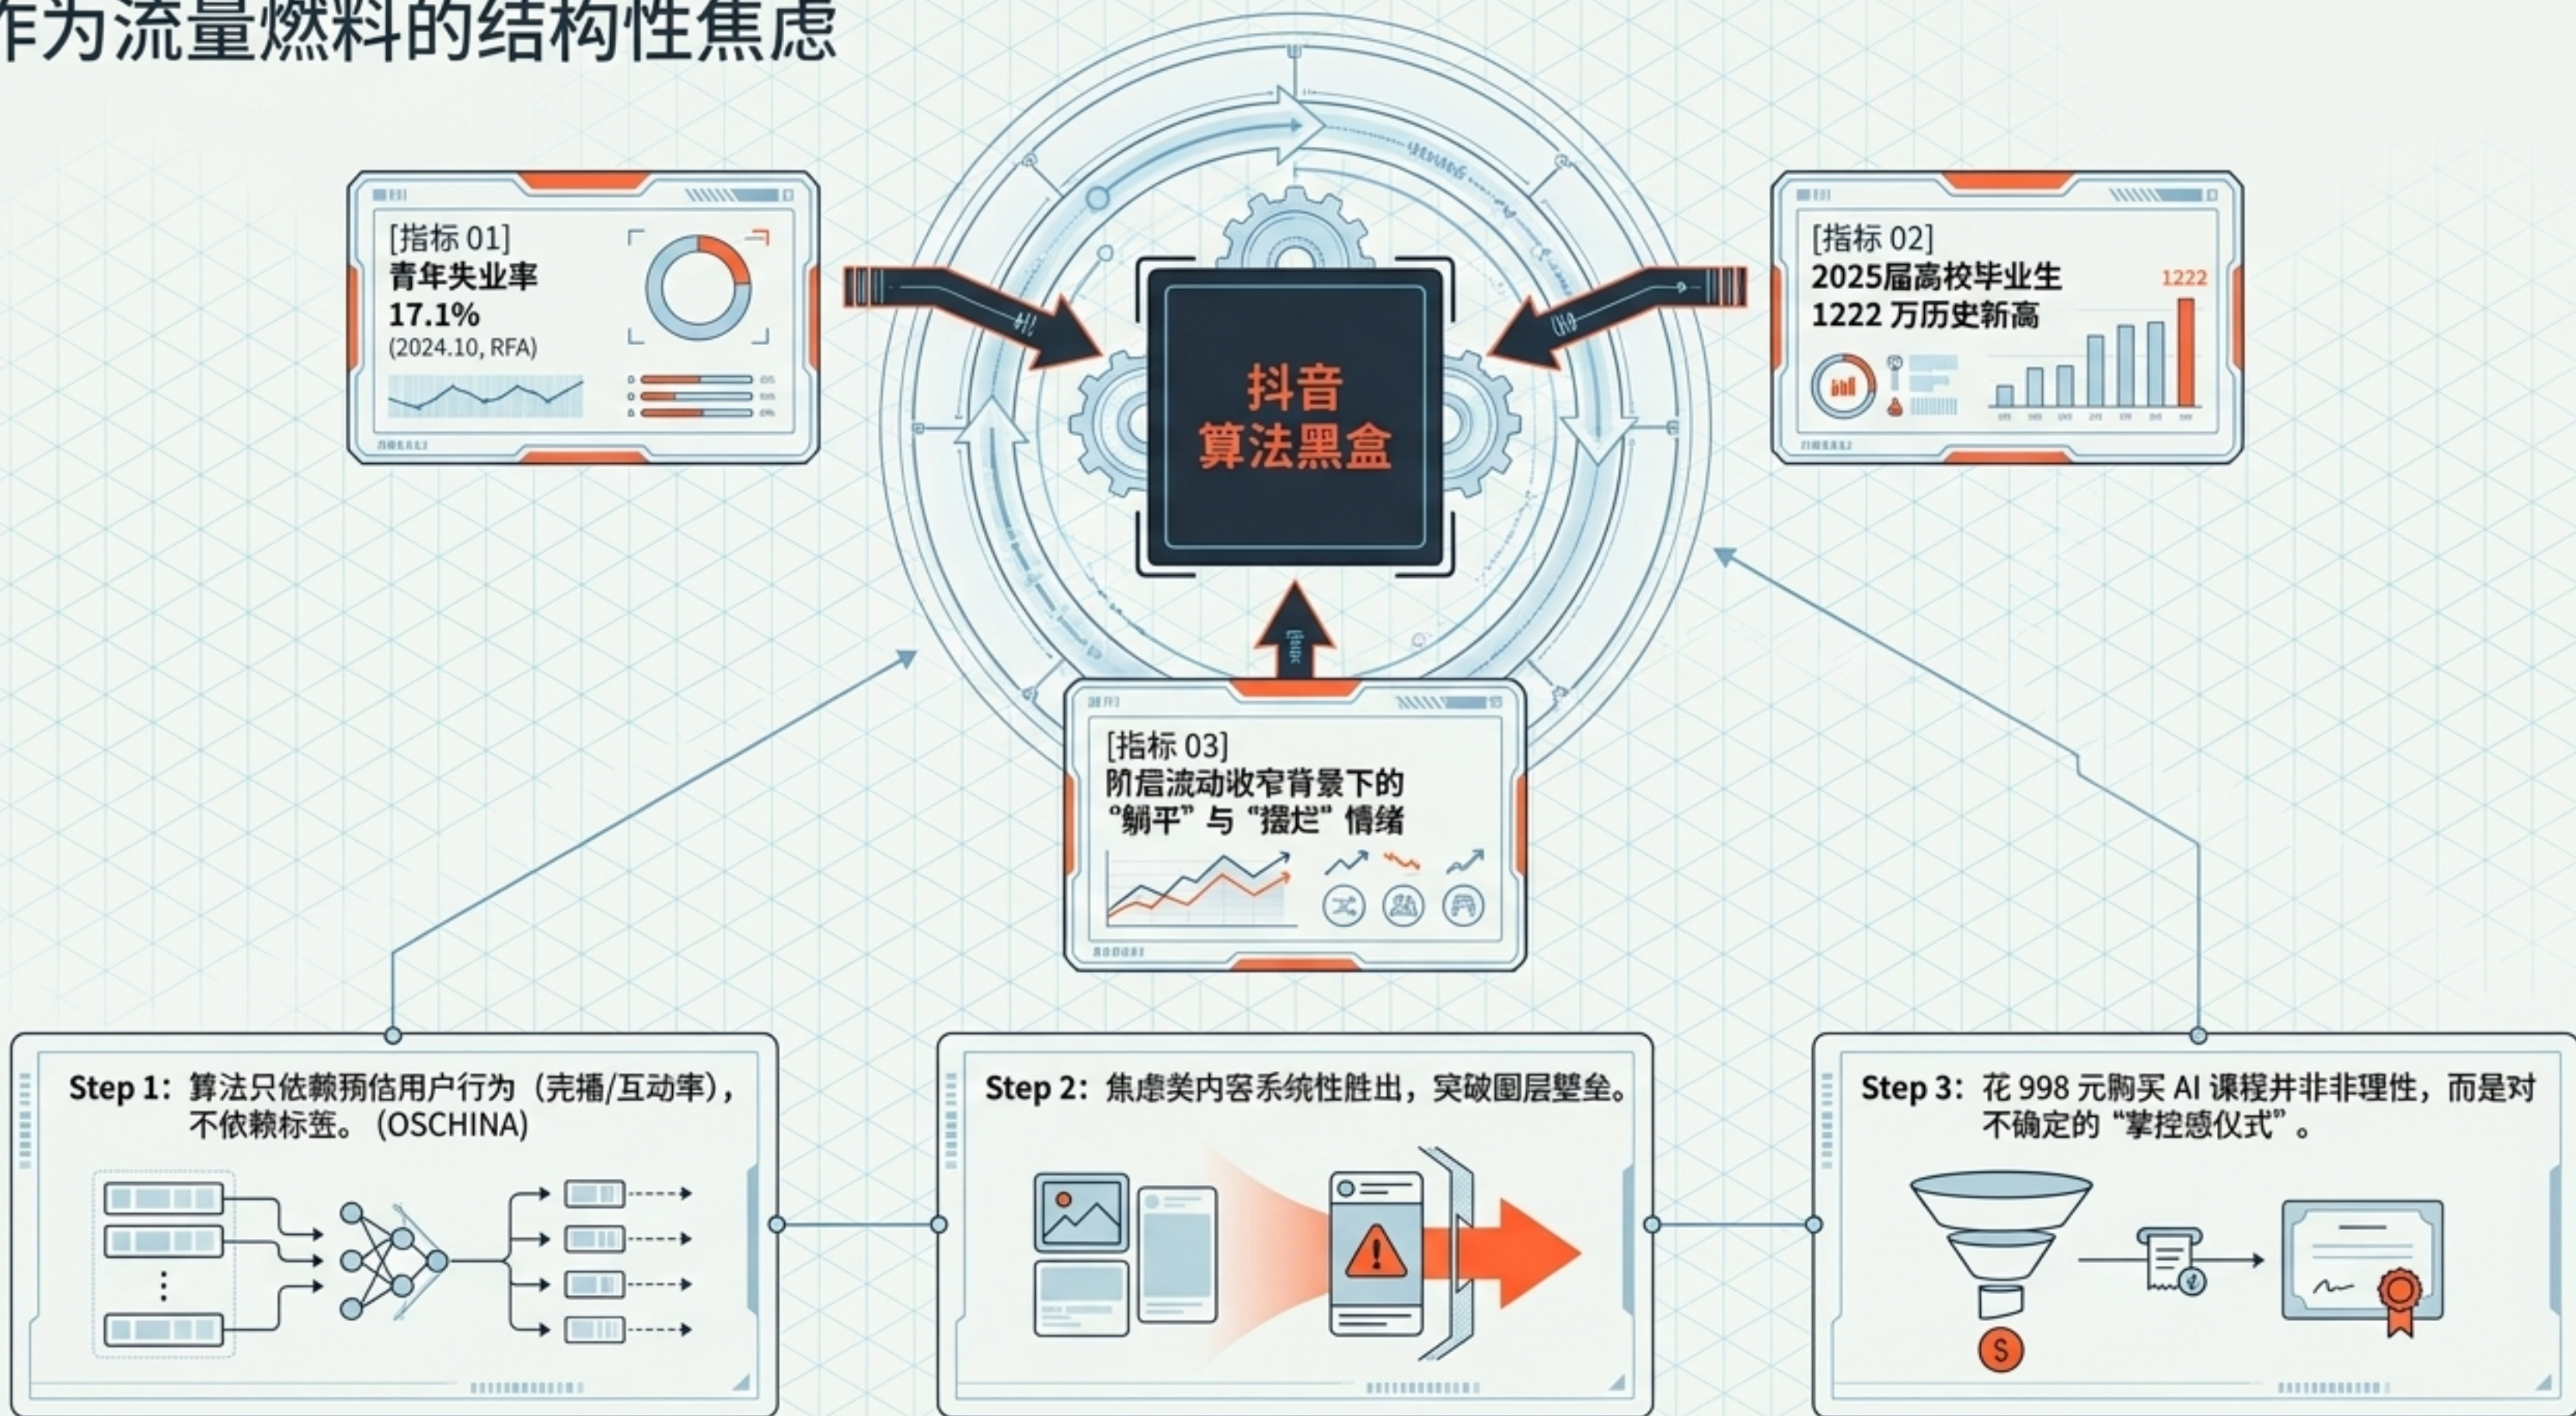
作为流量燃料的结构性焦虑

[指标 01]
青年失业率
17.1%
(2024.10, RFA)

抖音
算法黑盒

[指标 02]
2025届高校毕业生
1222 万历史新高
1222

[指标 03]
阶層流动收窄背景下的
"躺平" 与 "摆烂" 情绪

Step 1：算法只依赖预估用户行为（完播/互动率），不依赖标签。(OSCHINA)

Step 2：焦虑类内容系统性胜出，突破圈层壁垒。

Step 3：花 998 元购买 AI 课程并非非理性，而是对不确定的 "掌控感仪式"。

S